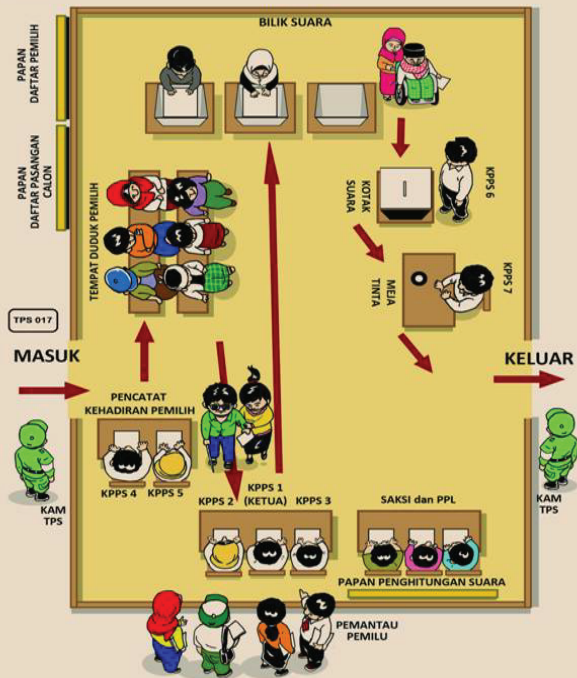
BILIK SUARA

PAPAN DAFTAR PEMILIH

PAPAN DAFTAR PASANGAN CALON

TEMPAT DUDUK PEMILIH

KOTAK SUARA

KPPS 6

MEJA TINTA

KPPS 7

TPS 017

MASUK

KELUAR

PENCATAT KEHADIRAN PEMILIH

KPPS 4

KPPS 5

KPPS 2

KPPS 1 (KETUA)

KPPS 3

SAKSI dan PPL

KAM TPS

KAM TPS

PAPAN PENGHITUNGAN SUARA

PEMANTAU PEMILU